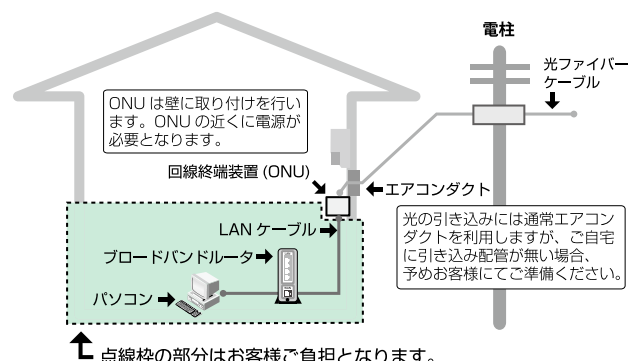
電柱

光ファイバーケーブル

ONU は壁に取り付けを行います。ONU の近くに電源が必要となります。

回線終端装置 (ONU)

エアコンダクト

LAN ケーブル

ブロードバンドルータ

パソコン

光の引き込みには通常エアコンダクトを利用しますが、ご自宅に引き込み配管が無い場合、予めお客様にてご準備ください。

点線枠の部分はお客様ご負担となります。